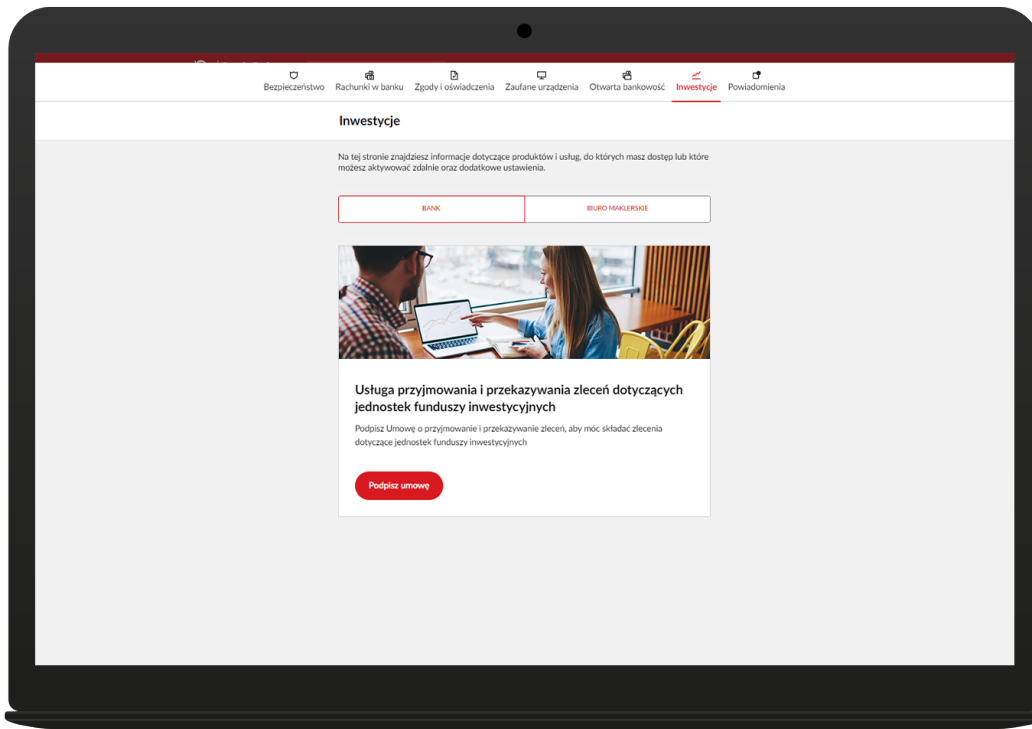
Bezpieczeństwo Rachunki w banku Zgody i oświadczenia Zaufane urządzenia Otwarta bankowość Inwestycje Powiadomienia

Inwestycje

Na tej stronie znajdziesz informacje dotyczące produktów i usług, do których masz dostęp lub które możesz aktywować zdalnie oraz dodatkowe ustawienia.

BANK

BIURO MAKLERSKIE

Usługa przyjmowania i przekazywania zleceń dotyczących jednostek funduszy inwestycyjnych

Podpisz Umowę o przyjmowanie i przekazywanie zleceń, aby móc składać zlecenia dotyczące jednostek funduszy inwestycyjnych

Podpisz umowę